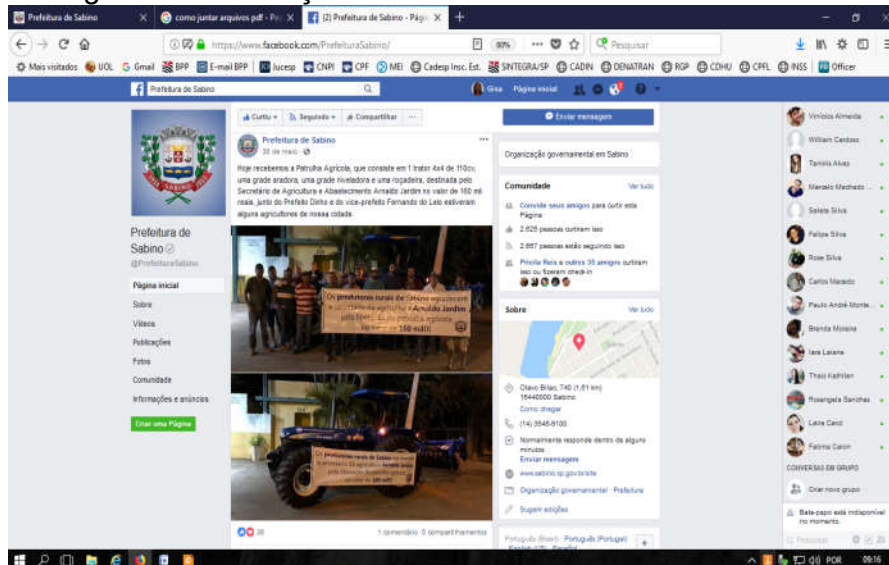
Prefeitura de Sabino | como juntar arquivos pdf - Pe | (2) Prefeitura de Sabino - Págin

https://www.facebook.com/PrefeituraSabino/

Pesquisar

Mais visitados UOL Gmail BPP E-mail BPP Jucesp CNPJ CPF MEI Cadesp Insc. Est. SINTEGRA/SP CADIN DENATRAN RGP CDHU CPFL INSS Officer

Prefeitura de Sabino

Gisa Página inicial

Prefeitura de Sabino

@PrefeituraSabino

Página inicial
Sobre
Vídeos
Publicações
Fotos
Comunidade
Informações e anúncios

Criar uma Página

Curtiu Seguindo Compartilhar

Prefeitura de Sabino
30 de maio

Hoje recebemos a Patrulha Agrícola, que consiste em 1 trator 4x4 de 110cv, uma grade aradora, uma grade niveladora e uma roçadeira, destinada pelo Secretário de Agricultura e Abastecimento Arnaldo Jardim no valor de 160 mil reais, junto do Prefeito Dinho e do vice-prefeito Fernando do Leo estiveram alguns agricultores de nossa cidade.

Os produtores rurais de Sabino agradecem a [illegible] Arnaldo Jardim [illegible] 160 mil

Os produtores rurais de Sabino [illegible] Arnaldo Jardim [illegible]

38

1 comentário 5 compartilhamentos

Enviar mensagem

Organização governamental em Sabino

Comunidade Ver tudo

Convide seus amigos para curtir esta Página
2.625 pessoas curtiram isso
2.887 pessoas estão seguindo isso
Priscila Reis e outros 35 amigos curtiram isso ou fizeram check-in

Sobre Ver tudo

Olavo Bilac, 740 (1,61 km)
16440000 Sabino
Como chegar
(14) 3546-9100
Normalmente responde dentro de alguns minutos
Enviar mensagem
www.sabino.sp.gov.br/site
Organização governamental · Prefeitura
Sugerir edições

Português (Brasil) · Português (Portugal) · English (US) · Español

Vinícius Almeida
William Cardoso
Tamiris Alves
Marcelo Machado
Sabata Silva
Felipe Silva
Rose Silva
Carlos Macedo
Paulo André Monte...
Brenda Moreira
Iara Laiane
Thais Kathlen
Rosangela Sanches
Leila Carol
Fatima Caron

CONVERSAS EM GRUPO
Criar novo grupo

Bate-papo está indisponível no momento.

Pesquisar

POR 09:16